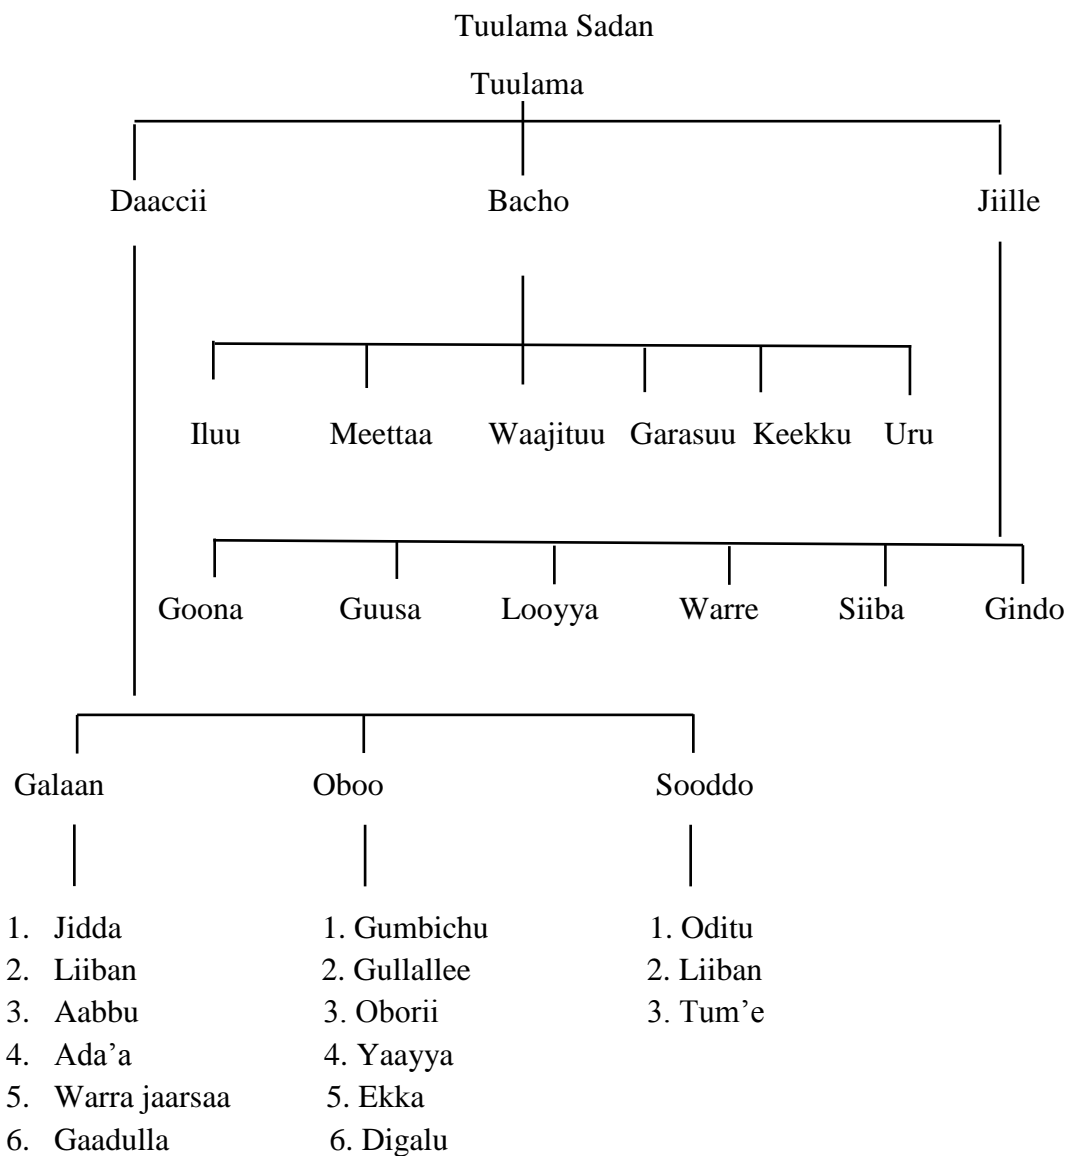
Tuulama Sadan

Tuulama

Daaccii

Bacho

Jiille

Iluu

Meettaa

Waajituu

Garasuu

Keekku

Uru

Goona

Guusa

Looyya

Warre

Siiba

Gindo

Galaan

Oboo

Sooddo

1. Jidda
2. Liiban
3. Aabbu
4. Ada'a
5. Warra jaarsaa
6. Gaadulla

1. Gumbichu
2. Gullallee
3. Oborii
4. Yaayya
5. Ekka
6. Digalu

1. Oditu
2. Liiban
3. Tum'e